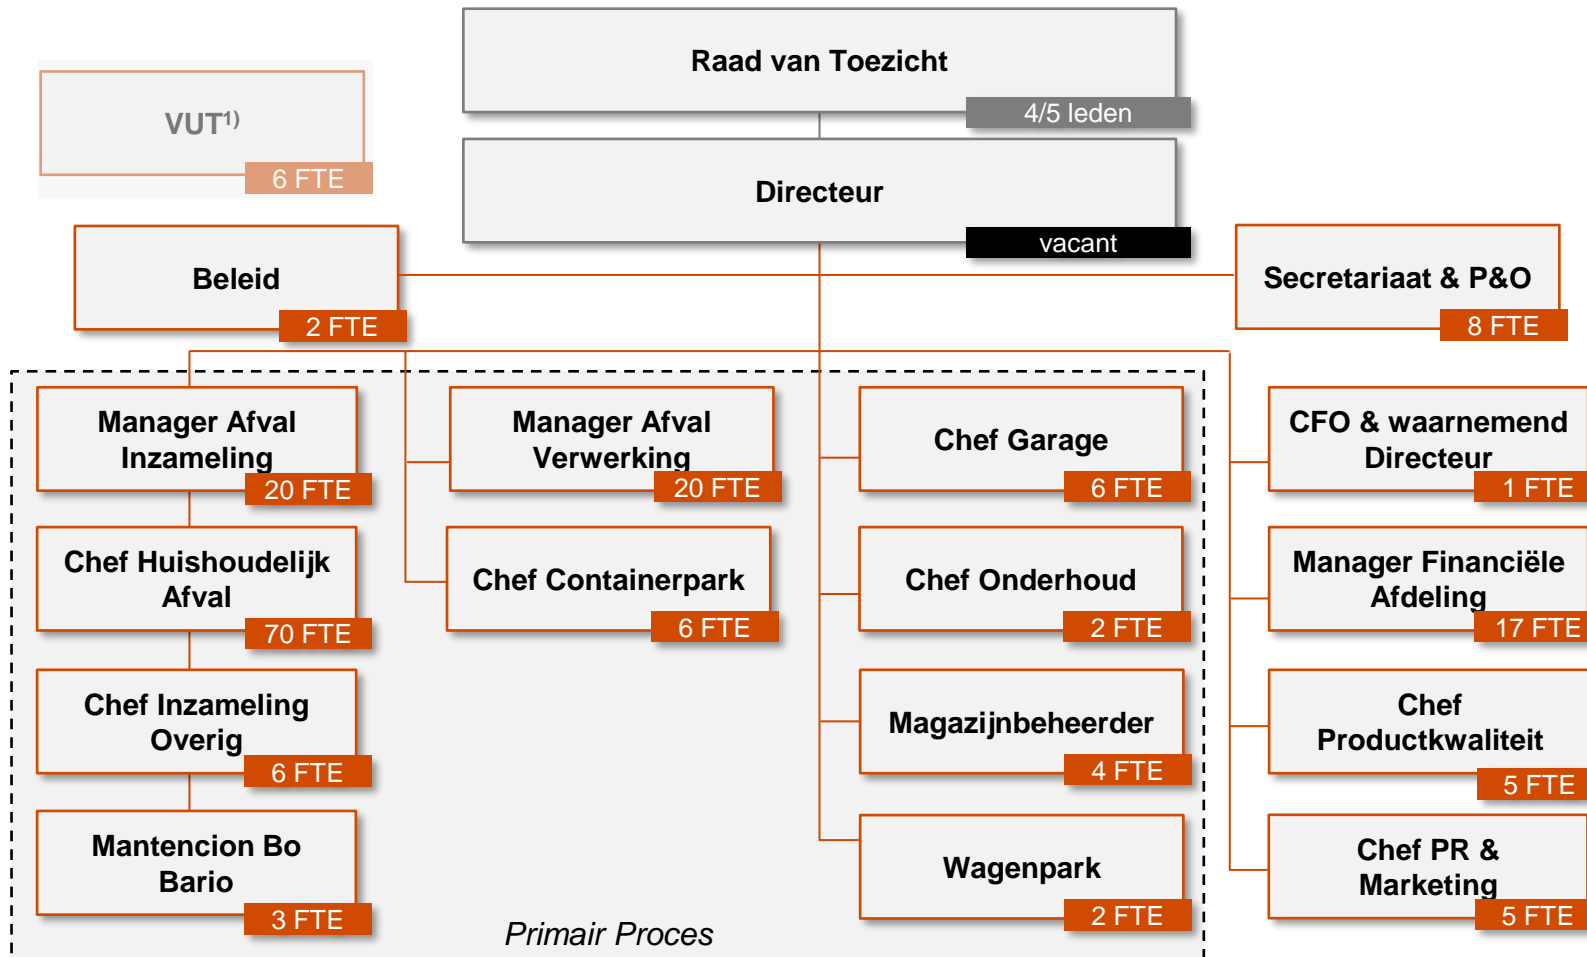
VUT$^{1)}$
6 FTE

Raad van Toezicht
4/5 leden

Directeur
vacant

Beleid
2 FTE

Secretariaat & P&O
8 FTE

Manager Afval Inzameling
20 FTE

Chef Huishoudelijk Afval
70 FTE

Chef Inzameling Overig
6 FTE

Mantencion Bo Bario
3 FTE

Manager Afval Verwerking
20 FTE

Chef Containerpark
6 FTE

Chef Garage
6 FTE

Chef Onderhoud
2 FTE

Magazijnbeheerder
4 FTE

Wagenpark
2 FTE

Primair Proces

CFO & waarnemend Directeur
1 FTE

Manager Financiële Afdeling
17 FTE

Chef Productkwaliteit
5 FTE

Chef PR & Marketing
5 FTE